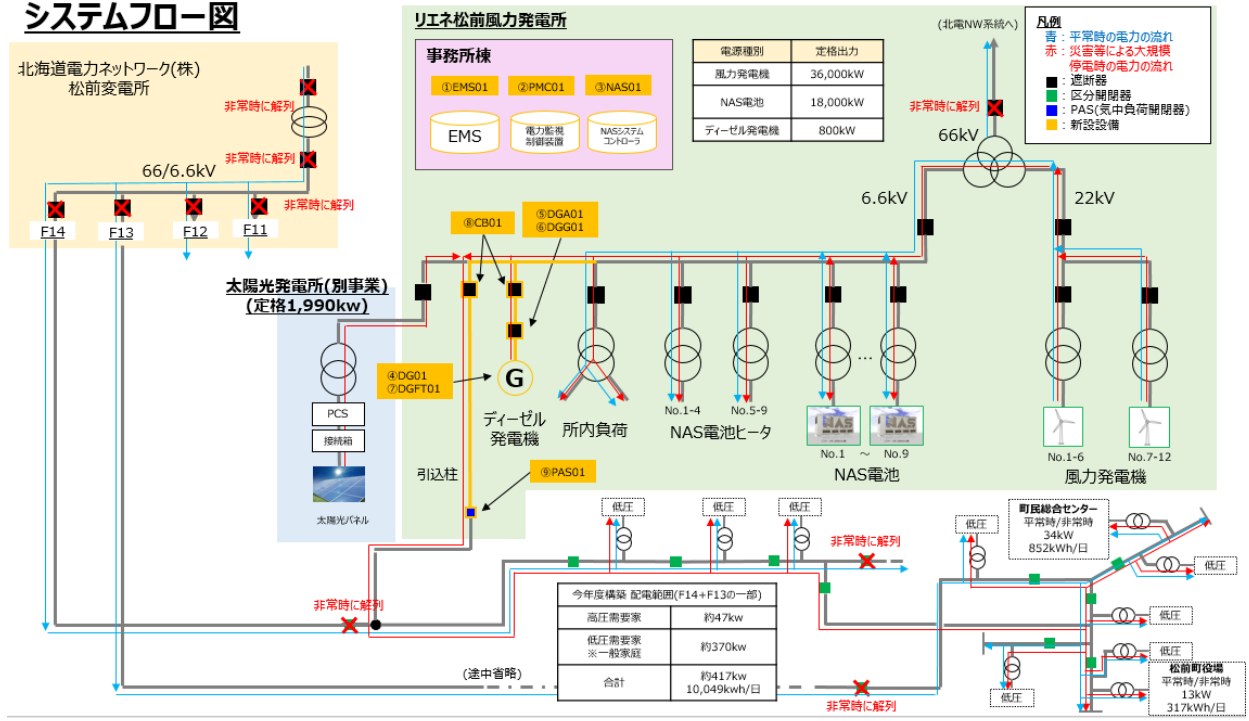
システムフロー図

北海道電力ネットワーク(株)
松前変電所

非常時に解列
非常時に解列
66/6.6kV
非常時に解列
F14 F13 F12 F11

リエネ松前風力発電所

事務所棟
①EMS01 ②PMC01 ③NAS01
EMS
電力監視制御装置
NASシステムコントローラ

| 電源種別 | 定格出力 |
|---|---|
| 風力発電機 | 36,000kW |
| NAS電池 | 18,000kW |
| ディーゼル発電機 | 800kW |

(北電NW系統へ)
非常時に解列
66kV
6.6kV
22kV

凡例
青：平常時の電力の流れ
赤：災害等による大規模停電時の電力の流れ
■：遮断器
■：区分開閉器
■：PAS(気中負荷開閉器)
■：新設設備

⑧CB01
⑤DGA01
⑥DGG01

太陽光発電所(別事業)
(定格1,990kw)

④DG01
⑦DGFT01

G
ディーゼル発電機
所内負荷
No.1-4 No.5-9
NAS電池ヒータ
No.1 ～ No.9
NAS電池
No.1-6 No.7-12
風力発電機

PCS
接続箱
太陽光パネル

引込柱
⑨PAS01

低圧 低圧 低圧
非常時に解列
低圧
町民総合センター
平常時/非常時
34kW
852kWh/日
低圧
低圧
低圧
松前町役場
平常時/非常時
13kW
317kWh/日
低圧

非常時に解列

| 今年度構築 配電範囲(F14+F13の一部) | |
|---|---|
| 高圧需要家 | 約47kw |
| 低圧需要家 ※一般家庭 | 約370kw |
| 合計 | 約417kw 10,049kwh/日 |

(途中省略)
非常時に解列